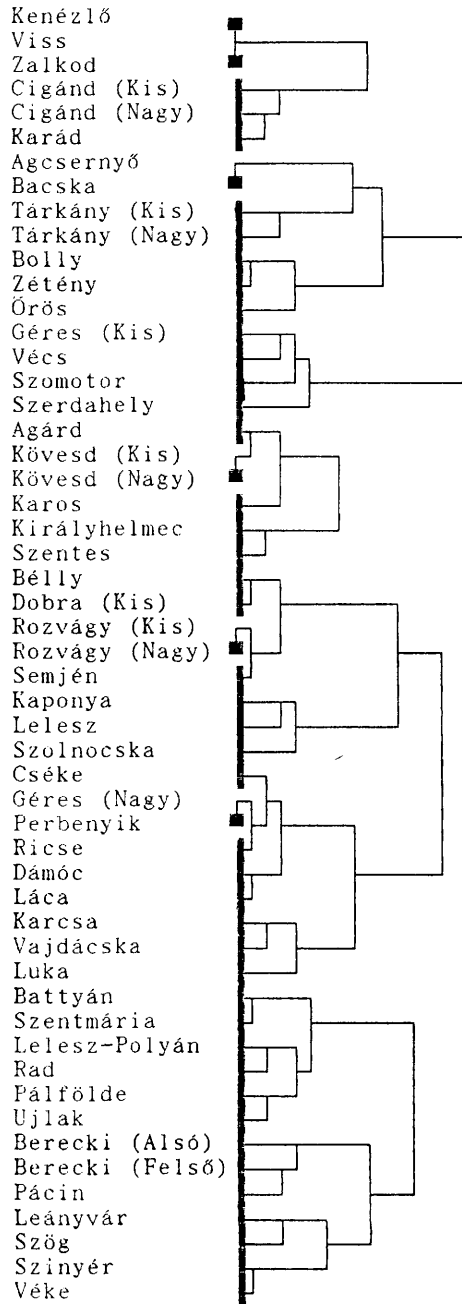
Kenézlő
Viss
Zalkod
Cigánd (Kis)
Cigánd (Nagy)
Karád
Agcsernyő
Bacska
Tárkány (Kis)
Tárkány (Nagy)
Bolly
Zétény
Örös
Géres (Kis)
Vécs
Szomotor
Szerdahely
Agárd
Kövesd (Kis)
Kövesd (Nagy)
Karos
Királyhelmec
Szentes
Bélly
Dobra (Kis)
Rozvágy (Kis)
Rozvágy (Nagy)
Semjén
Kaponya
Lelesz
Szolnocska
Cséke
Géres (Nagy)
Perbenyik
Ricse
Dámóc
Láca
Karcsa
Vajdácska
Luka
Battyán
Szentmária
Lelesz-Polyán
Rad
Pálfölde
Ujlak
Berecki (Alsó)
Berecki (Felső)
Pácin
Leányvár
Szög
Szinyér
Véke